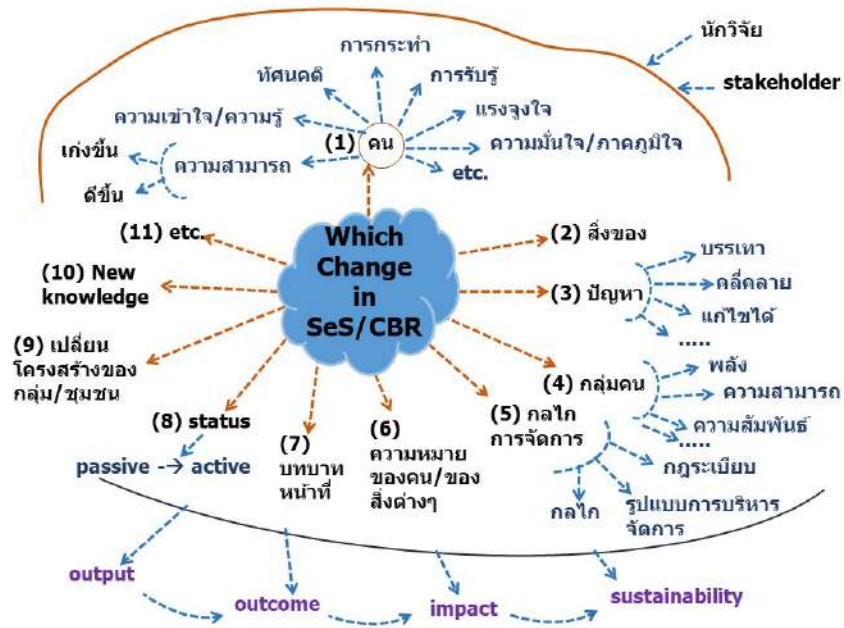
นักวิจัย

stakeholder

การกระทำ

ทัศนคติ

การรับรู้

แรงจูงใจ

ความเข้าใจ/ความรู้

(1) คน

ความมั่นใจ/ภาคภูมิใจ

เก่งขึ้น

ความสามารถ

etc.

ดีขึ้น

Which Change in SeS/CBR

(11) etc.

(2) สิ่งของ

บรรเทา

(10) New knowledge

(3) ปัญหา

คลี่คลาย

แก้ไขได้

.....

(9) เปลี่ยนโครงสร้างของกลุ่ม/ชุมชน

(4) กลุ่มคน

พลัง

ความสามารถ

ความสัมพันธ์

.....

(8) status

(7) บทบาทหน้าที่

(6) ความหมายของคน/ของสิ่งต่างๆ

(5) กลไกการจัดการ

passive -→ active

กฎระเบียบ

กลไก

รูปแบบการบริหารจัดการ

output

outcome

impact

sustainability